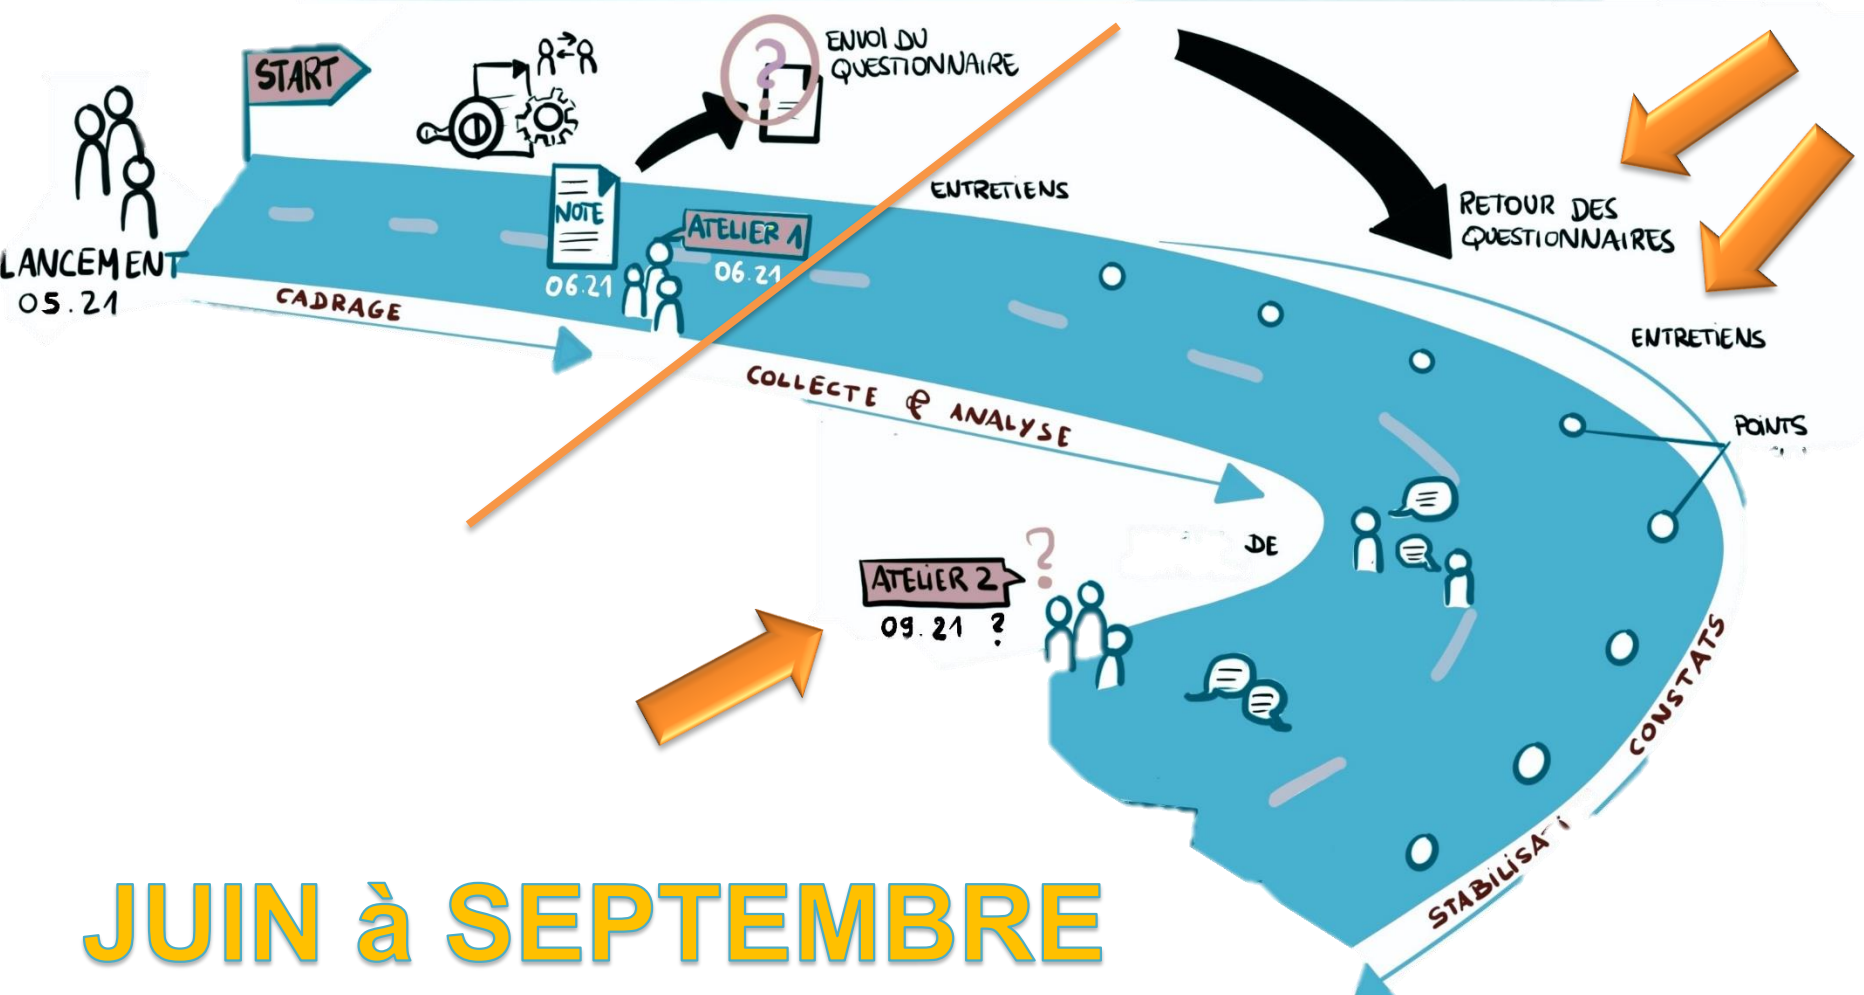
START

ENVOI DU QUESTIONNAIRE

LANCEMENT 05.21

NOTE 06.21

ATELIER 1 06.21

ENTRETIENS

CADRAGE

RETOUR DES QUESTIONNAIRES

ENTRETIENS

COLLECTE & ANALYSE

POINTS

DE

ATELIER 2 09.21 ?

CONSTATS

STABILISA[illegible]

JUIN à SEPTEMBRE